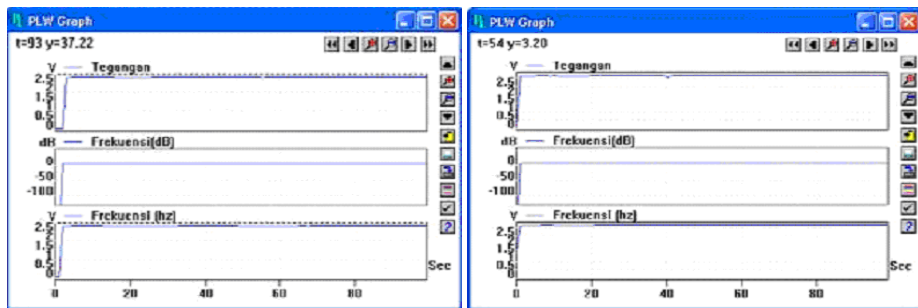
PLW Graph

t=93 y=37.22

V — Tegangan

2.5
2
1.5
1
0.5
0

dB — Frekuensi(dB)

0
-50
-100

V — Frekuensi (hz)

2.5
2
1.5
1
0.5
0

Sec

0 20 40 60 80

PLW Graph

t=54 y=3.20

V — Tegangan

2.5
2
1.5
1
0.5
0

dB — Frekuensi(dB)

0
-50
-100

V — Frekuensi (hz)

2.5
2
1.5
1
0.5
0

Sec

0 20 40 60 80